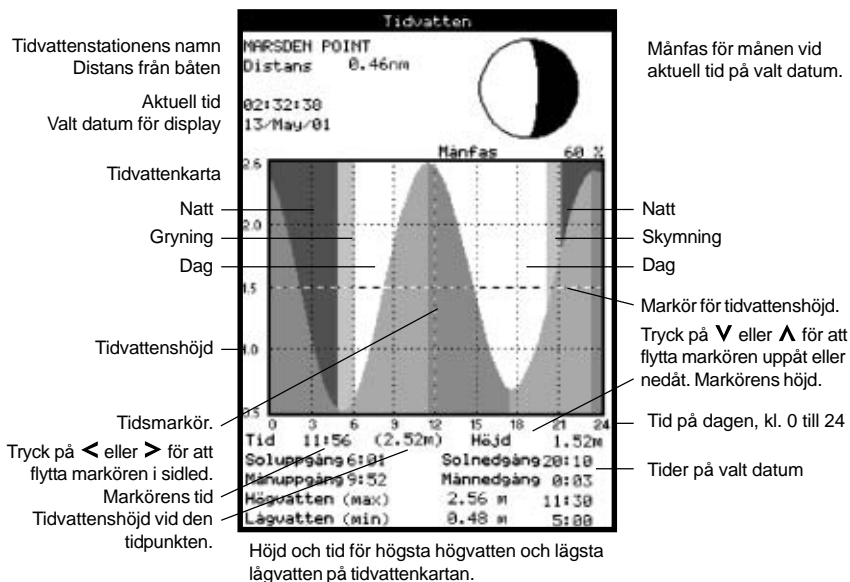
Tidvatten

Tidvattenstationens namn
Distans från båten

MARSDEN POINT
Distans 0.46nm

Månfas för månen vid aktuell tid på valt datum.

Aktuell tid
Valt datum för display

02:32:38
13/May/01

Månfas 60 %

Tidvattenkarta

2.6
2.0
1.5
1.0
0.5

Natt
Gryning
Dag
Natt
Skymning
Dag

Markör för tidvattenshöjd.

Tryck på V eller Λ för att flytta markören uppåt eller nedåt. Markörens höjd.

Tidvattenshöjd

Tidsmarkör.

0 3 6 9 12 15 18 21 24

Tid på dagen, kl. 0 till 24

Tryck på < eller > för att flytta markören i sidled.

Tid 11:56 (2.52m) Höjd 1.52m
Soluppgång 6:01 Solnedgång 20:10
Månuppgång 9:52 Månnedgång 0:03
Högvatten (max) 2.56 m 11:30
Lågvatten (min) 0.48 m 5:00

Tider på valt datum

Markörens tid

Tidvattenshöjd vid den tidpunkten.

Höjd och tid för högsta högvatten och lägsta lågvatten på tidvattenkartan.